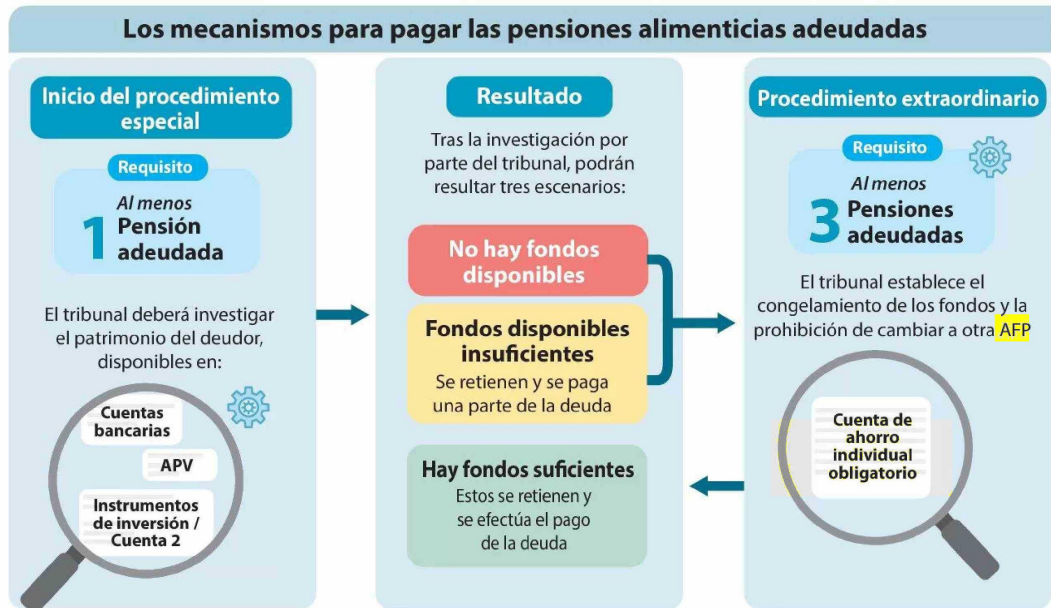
Los mecanismos para pagar las pensiones alimenticias adeudadas

Inicio del procedimiento especial

Requisito

Al menos
1 Pensión adeudada

El tribunal deberá investigar el patrimonio del deudor, disponibles en:

Cuentas bancarias

APV

Instrumentos de inversión / Cuenta 2

Resultado

Tras la investigación por parte del tribunal, podrán resultar tres escenarios:

No hay fondos disponibles

Fondos disponibles insuficientes
Se retienen y se paga una parte de la deuda

Hay fondos suficientes
Estos se retienen y se efectúa el pago de la deuda

Procedimiento extraordinario

Requisito

Al menos
3 Pensiones adeudadas

El tribunal establece el congelamiento de los fondos y la prohibición de cambiar a otra AFP

Cuenta de ahorro individual obligatorio